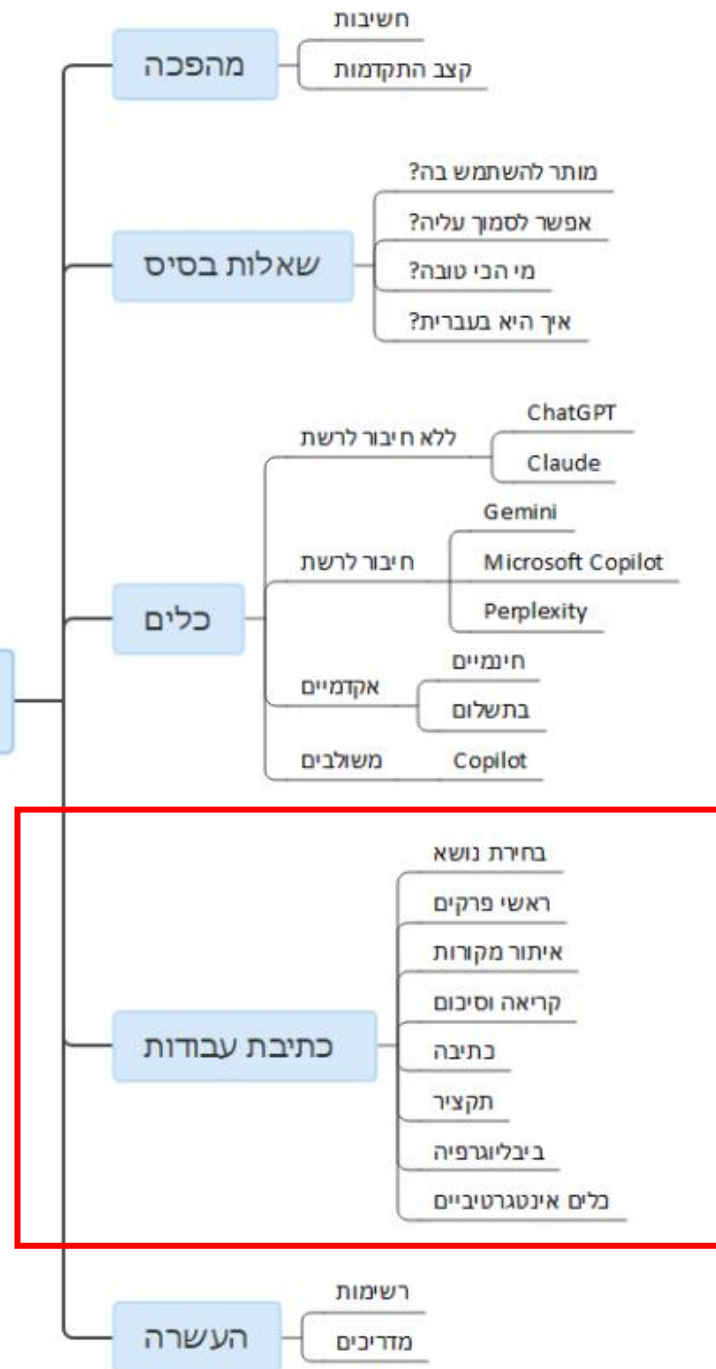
מהפכה
חשיבות
קצב התקדמות

שאלות בסיס
מותר להשתמש בה?
אפשר לסמוך עליה?
מי הכי טובה?
איך היא בעברית?

כלים
ללא חיבור לרשת
ChatGPT
Claude
חיבור לרשת
Gemini
Microsoft Copilot
Perplexity
אקדמיים
חינמיים
בתשלום
משולבים
Copilot

כתיבת עבודות
בחירת נושא
ראשי פרקים
איתור מקורות
קריאה וסיכום
כתיבה
תקציר
ביבליוגרפיה
כלים אינטגרטיביים

העשרה
רשימות
מדריכים